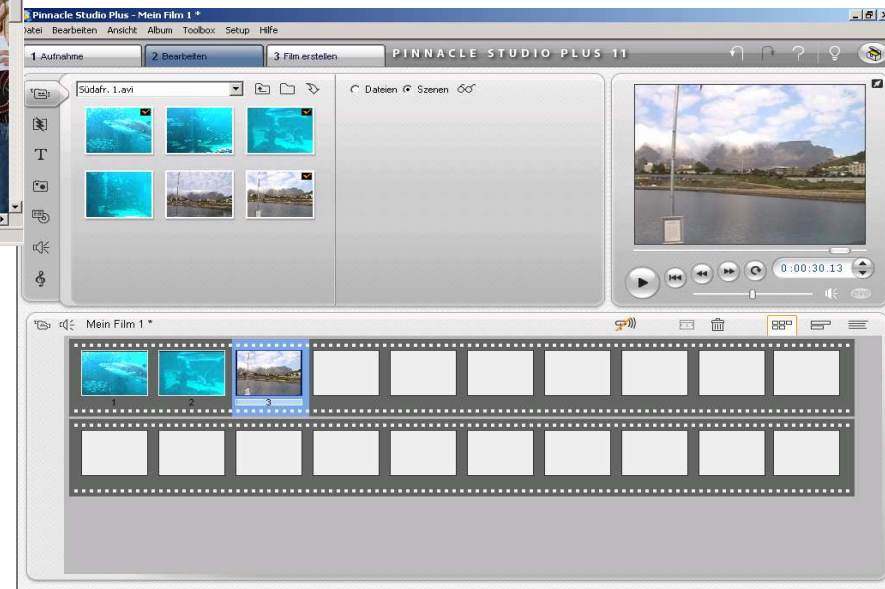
Pinnacle Studio Plus - Mein Film 1 *

atei Bearbeiten Ansicht Album Toolbox Setup Hilfe

1 Aufnahme

2 Bearbeiten

3 Film erstellen

PINNACLE STUDIO PLUS 11

Südafr. 1.avi

Dateien Szenen

0:00:30.13

Mein Film 1 *

1

2

3